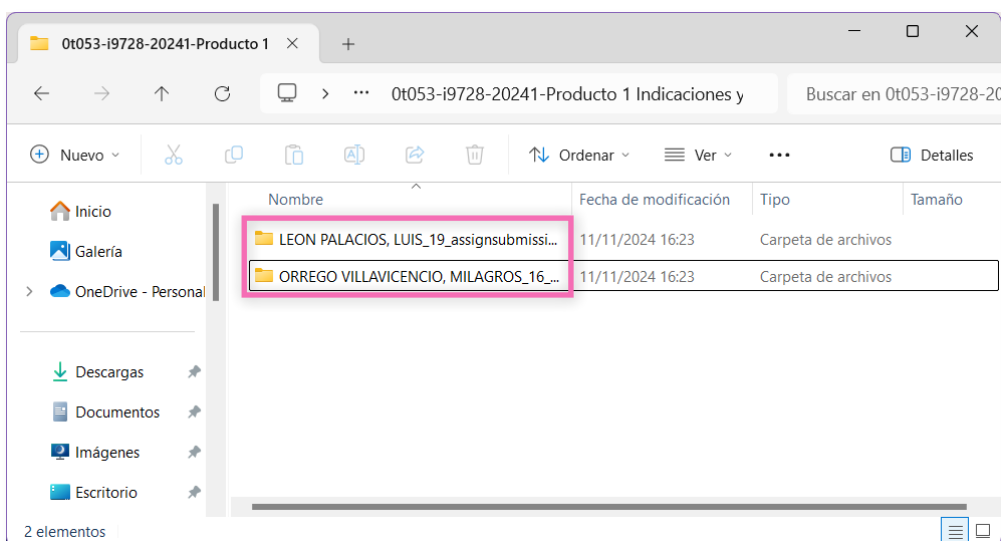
0t053-i9728-20241-Producto 1 ×
+

0t053-i9728-20241-Producto 1 Indicaciones y
Buscar en 0t053-i9728-20

Nuevo
Ordenar
Ver
...
Detalles

Inicio
Galería
OneDrive - Personal
Descargas
Documentos
Imágenes
Escritorio

| Nombre | Fecha de modificación | Tipo | Tamaño |
|---|---|---|---|
| LEON PALACIOS, LUIS_19_assignsubmissi... | 11/11/2024 16:23 | Carpeta de archivos | |
| ORREGO VILLAVICENCIO, MILAGROS_16_... | 11/11/2024 16:23 | Carpeta de archivos | |

2 elementos